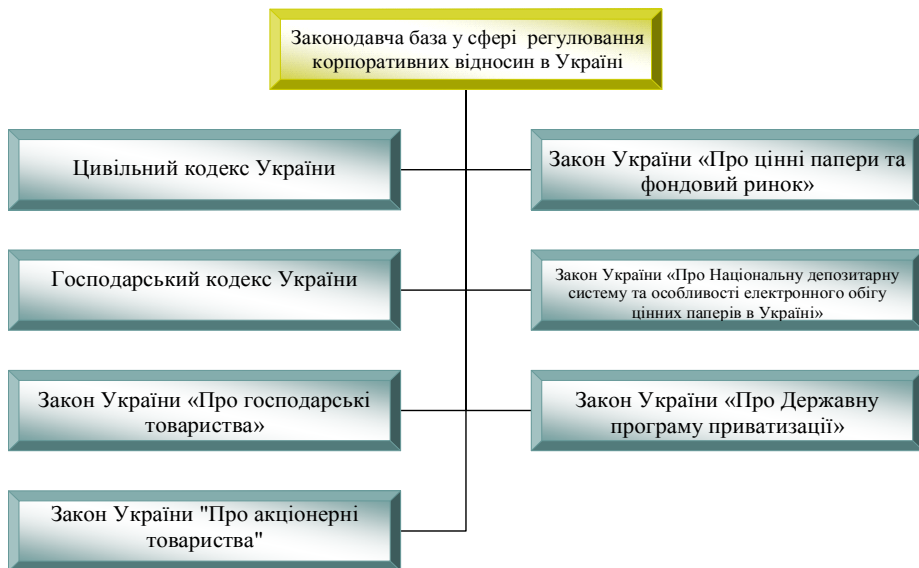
Законодавча база у сфері регулювання корпоративних відносин в Україні

Цивільний кодекс України

Закон України «Про цінні папери та фондовий ринок»

Господарський кодекс України

Закон України «Про Національну депозитарну систему та особливості електронного обігу цінних паперів в Україні»

Закон України «Про господарські товариства»

Закон України «Про Державну програму приватизації»

Закон України "Про акціонерні товариства"